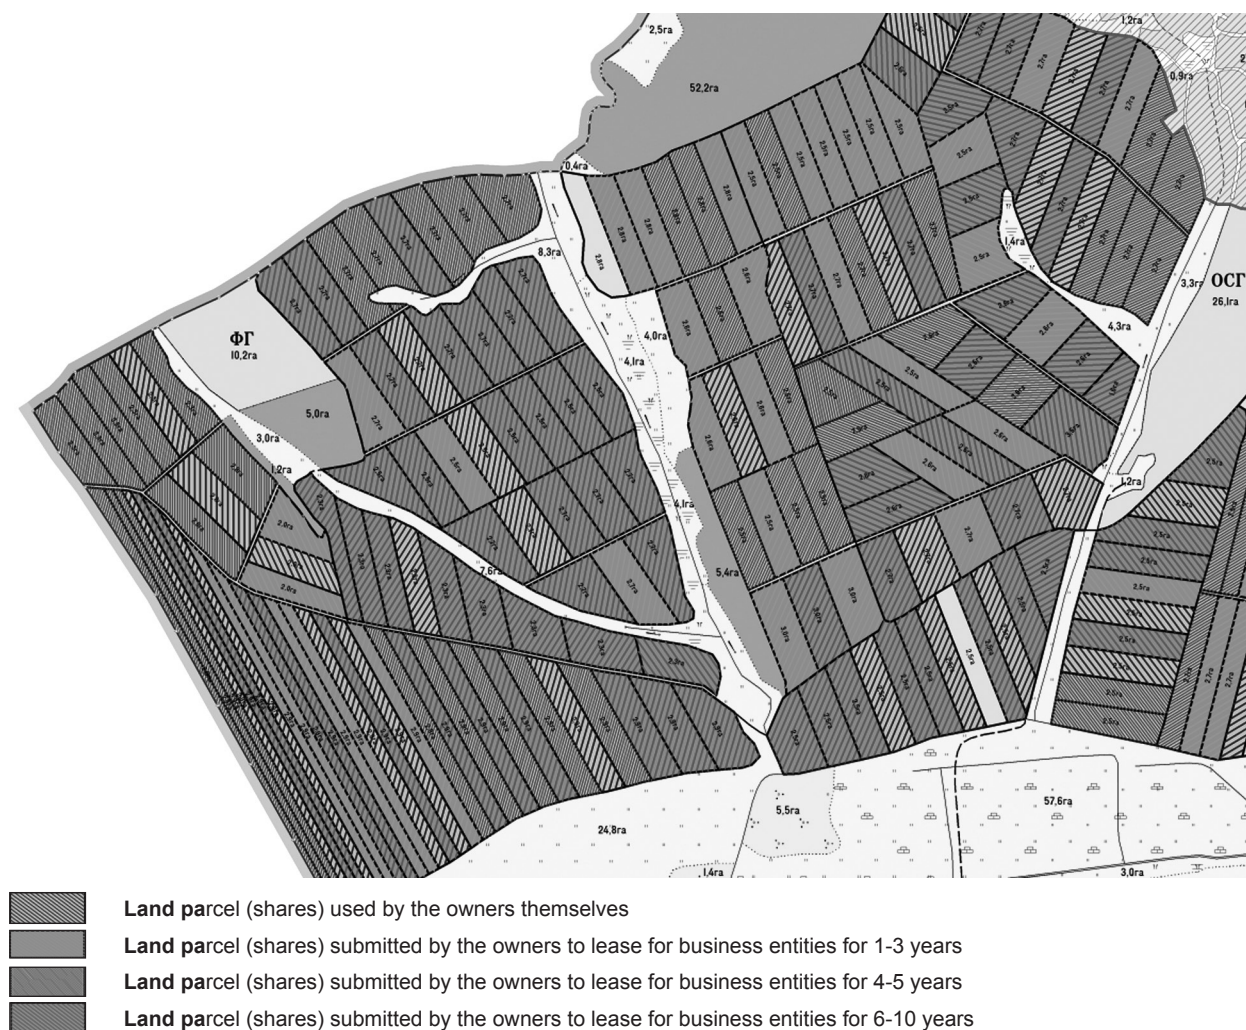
2,5га
52,2га
1,2га
0,9га
0,4га
8,3га
1,4га
3,3га
ОСГ
26,1га
4,3га
ФГ
10,2га
5,0га
4,0га
4,1га
3,0га
1,2га
4,1га
7,6га
5,4га
1,2га
5,5га
24,8га
57,6га
1,4га
3,0га

Land parcel (shares) used by the owners themselves
Land parcel (shares) submitted by the owners to lease for business entities for 1-3 years
Land parcel (shares) submitted by the owners to lease for business entities for 4-5 years
Land parcel (shares) submitted by the owners to lease for business entities for 6-10 years